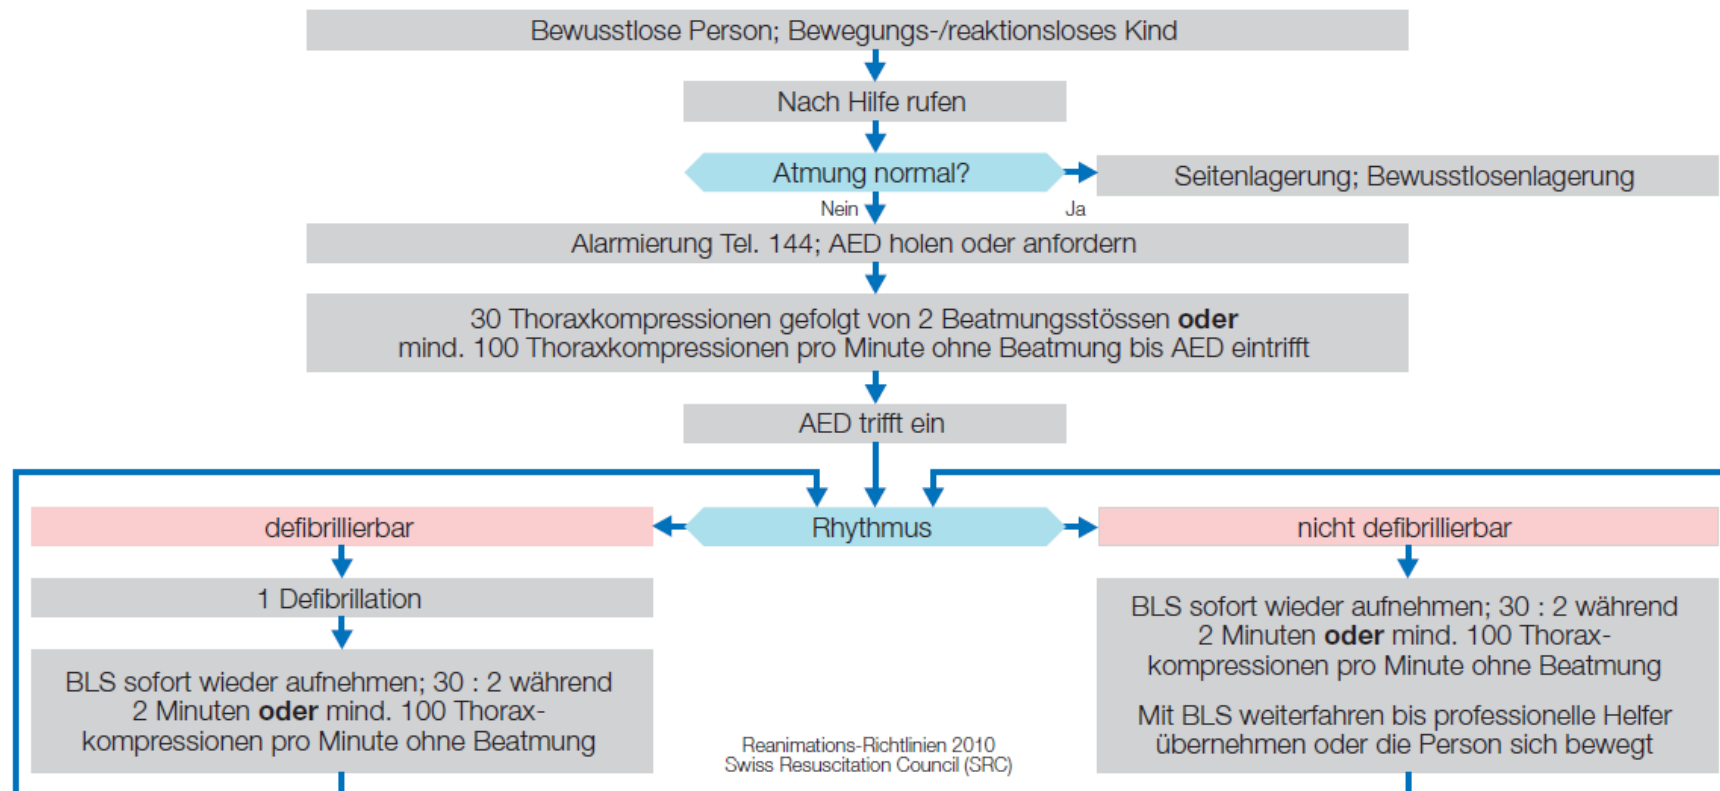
Bewusstlose Person; Bewegungs-/reaktionsloses Kind

Nach Hilfe rufen

Atmung normal?

Seitenlagerung; Bewusstlosenlagerung

Nein

Ja

Alarmierung Tel. 144; AED holen oder anfordern

30 Thoraxkompressionen gefolgt von 2 Beatmungsstössen **oder** mind. 100 Thoraxkompressionen pro Minute ohne Beatmung bis AED eintrifft

AED trifft ein

defibrillierbar

Rhythmus

nicht defibrillierbar

1 Defibrillation

BLS sofort wieder aufnehmen; 30 : 2 während 2 Minuten **oder** mind. 100 Thoraxkompressionen pro Minute ohne Beatmung

BLS sofort wieder aufnehmen; 30 : 2 während 2 Minuten **oder** mind. 100 Thoraxkompressionen pro Minute ohne Beatmung

Mit BLS weiterfahren bis professionelle Helfer übernehmen oder die Person sich bewegt

Reanimations-Richtlinien 2010
Swiss Resuscitation Council (SRC)